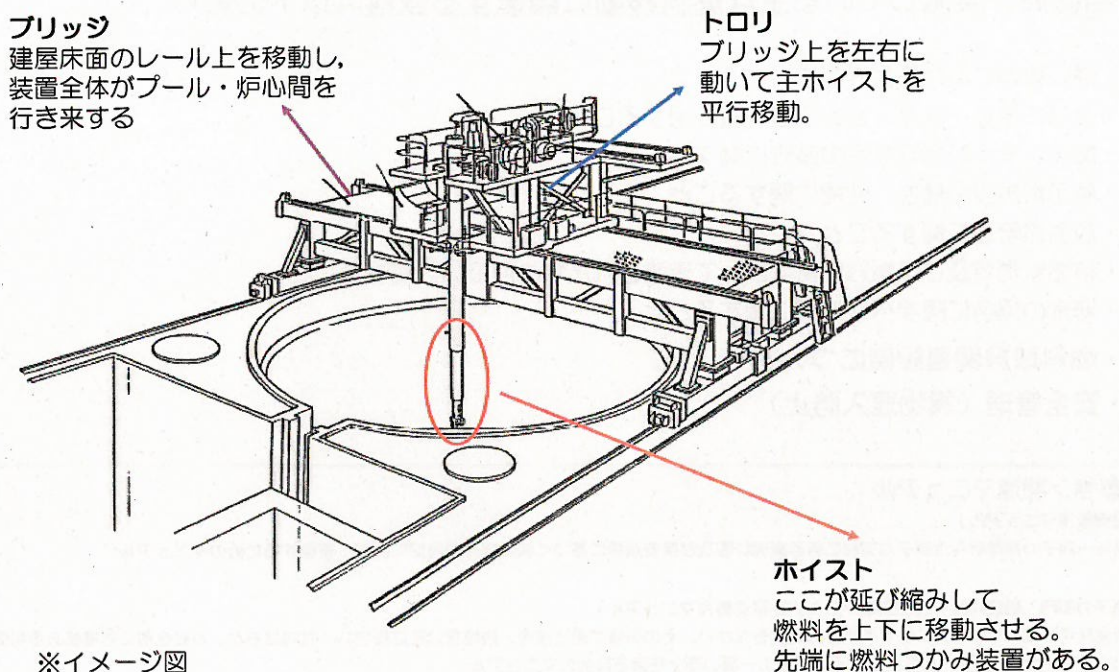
ブリッジ
建屋床面のレール上を移動し，装置全体がプール・炉心間を行き来する

トロリ
ブリッジ上を左右に動いて主ホイストを平行移動。

ホイスト
ここが延び縮みして燃料を上下に移動させる。先端に燃料つかみ装置がある。

※イメージ図